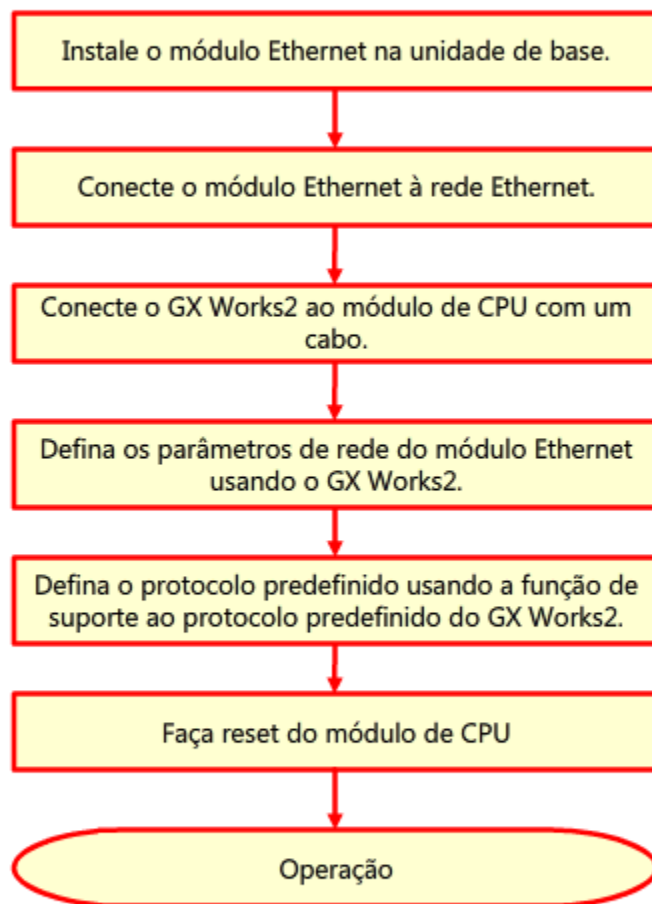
Instale o módulo Ethernet na unidade de base.

Conecte o módulo Ethernet à rede Ethernet.

Conecte o GX Works2 ao módulo de CPU com um cabo.

Defina os parâmetros de rede do módulo Ethernet usando o GX Works2.

Defina o protocolo predefinido usando a função de suporte ao protocolo predefinido do GX Works2.

Faça reset do módulo de CPU

Operação